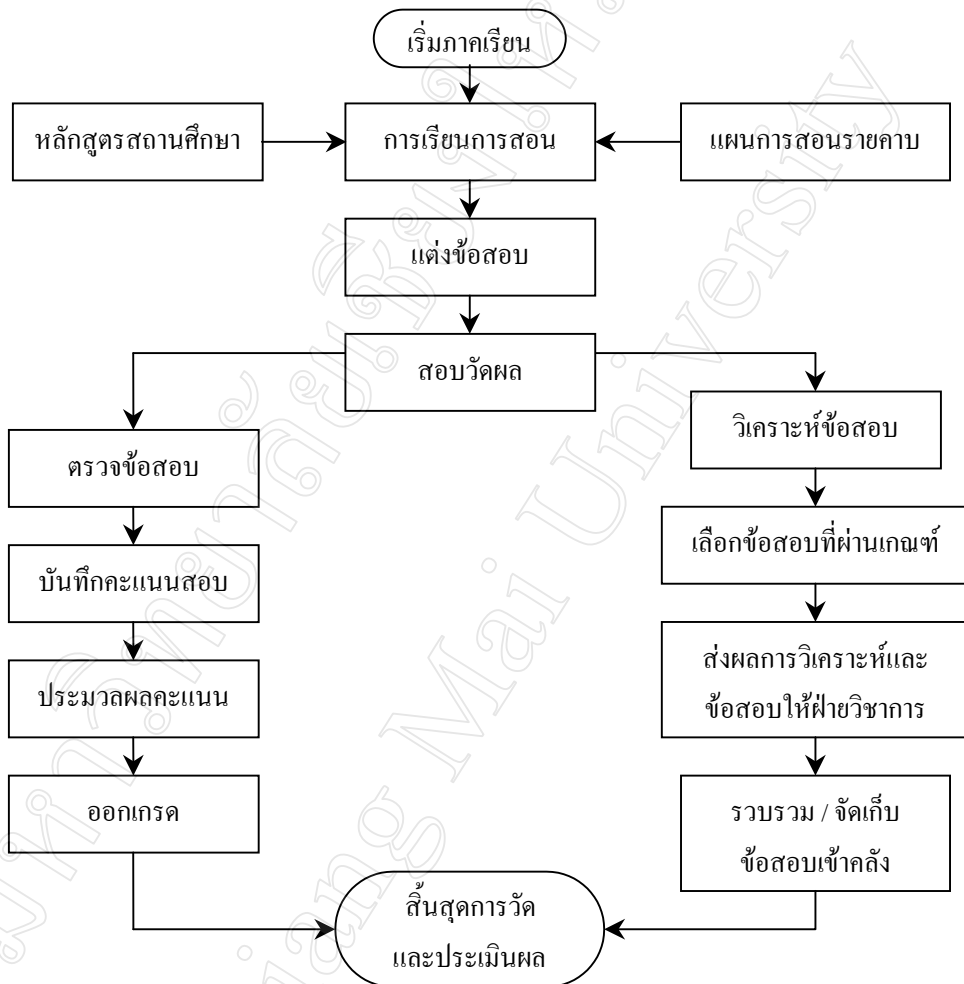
เริ่มภาคเรียน

หลักสูตรสถานศึกษา

การเรียนการสอน

แผนการสอนรายคาบ

แต่งข้อสอบ

สอบวัดผล

ตรวจข้อสอบ

บันทึกคะแนนสอบ

ประมวลผลคะแนน

ออกเกรด

วิเคราะห์ข้อสอบ

เลือกข้อสอบที่ผ่านเกณฑ์

ส่งผลการวิเคราะห์และข้อสอบให้ฝ่ายวิชาการ

รวบรวม / จัดเก็บข้อสอบเข้าคลัง

สิ้นสุดการวัดและประเมินผล

Chiang Mai University